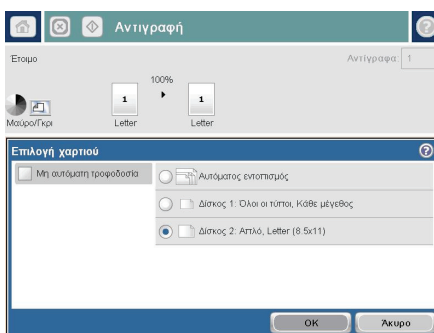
Αντιγραφή

Έτοιμο

Αντίγραφα: 1

100%

1

1

Μαύρο/Γκρι

Letter

Letter

Επιλογή χαρτιού

Μη αυτόματη τροφοδοσία

Αυτόματος εντοπισμός

Δίσκος 1: Όλοι οι τύποι, Κάθε μέγεθος

Δίσκος 2: Απλό, Letter (8.5x11)

OK

Άκυρο